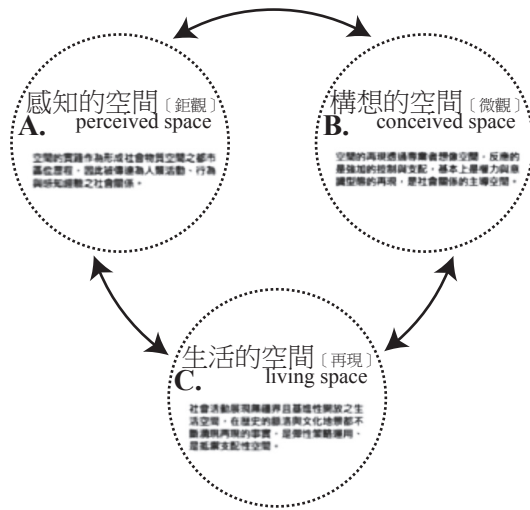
感知的空間〔鉅觀〕
A. perceived space

空間的實踐作為形成社會物質空間之都市基底歷程，因此被導達為人類活動、行為與感知經驗之社會關係。

構想的空間〔微觀〕
B. conceived space

空間的再現透過專業者想像空間，反映的是強加的控制與支配，基本上是權力與意識型態的再現，是社會關係的主導空間。

生活的空間〔再現〕
C. living space

社會活動展現具體且基進性開放之生活空間，在歷史的歷程與文化地景都不斷湧現再現的事實，是彈性策略轉向、是抵抗支配性空間。